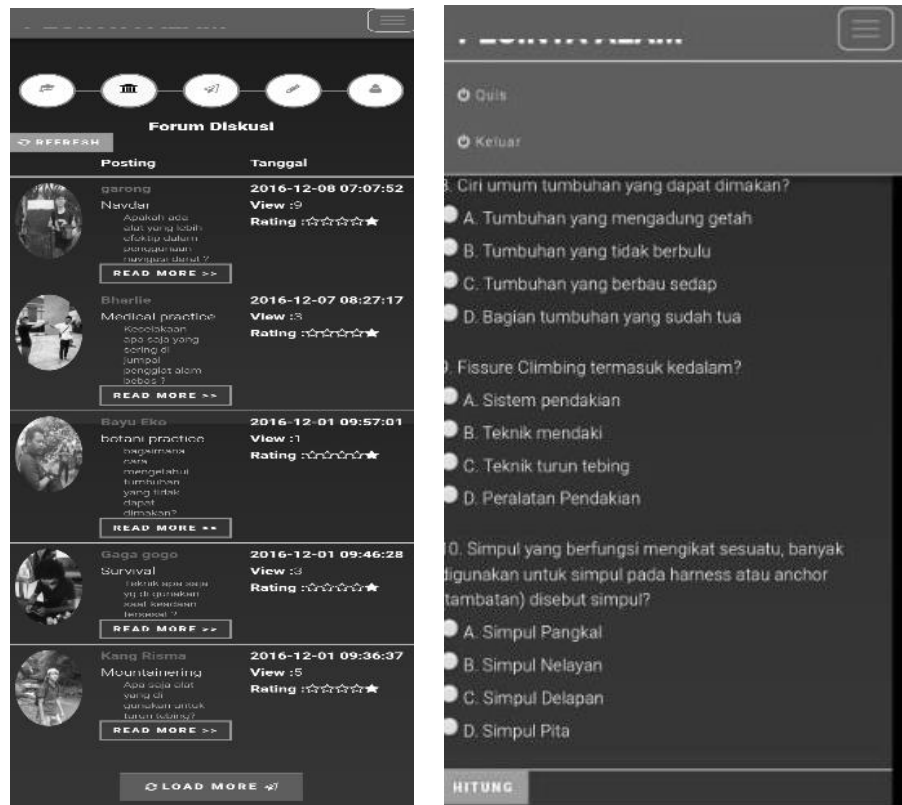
Forum Diskusi

REFRESH

| Posting | Tanggal |
|---|---|
| garong<br>Navdar<br>Apakah ada alat yang lebih efektip dalam penggunaan navigasi darat ?<br>READ MORE >> | 2016-12-08 07:07:52<br>View :9<br>Rating :☆☆☆☆★ |
| Bharlie<br>Medical practice<br>Kecelakaan apa saja yang sering di jumpai penggiat alam bebas ?<br>READ MORE >> | 2016-12-07 08:27:17<br>View :3<br>Rating :☆☆☆☆★ |
| Bayu Eko<br>botani practice<br>bagaimana cara mengetahui tumbuhan yang tidak dapat dimakan?<br>READ MORE >> | 2016-12-01 09:57:01<br>View :1<br>Rating :☆☆☆☆★ |
| Gaga gogo<br>Survival<br>Teknik apa saja yg di gunakan saat keadaan tersesat ?<br>READ MORE >> | 2016-12-01 09:46:28<br>View :3<br>Rating :☆☆☆☆★ |
| Kang Risma<br>Mountainering<br>Apa saja alat yang di gunakan untuk turun tebing?<br>READ MORE >> | 2016-12-01 09:36:37<br>View :5<br>Rating :☆☆☆☆★ |

LOAD MORE

Quis

Keluar

8. Ciri umum tumbuhan yang dapat dimakan?
A. Tumbuhan yang mengadung getah
B. Tumbuhan yang tidak berbulu
C. Tumbuhan yang berbau sedap
D. Bagian tumbuhan yang sudah tua

9. Fissure Climbing termasuk kedalam?
A. Sistem pendakian
B. Teknik mendaki
C. Teknik turun tebing
D. Peralatan Pendakian

10. Simpul yang berfungsi mengikat sesuatu, banyak digunakan untuk simpul pada harness atau anchor (tambatan) disebut simpul?
A. Simpul Pangkal
B. Simpul Nelayan
C. Simpul Delapan
D. Simpul Pita

HITUNG